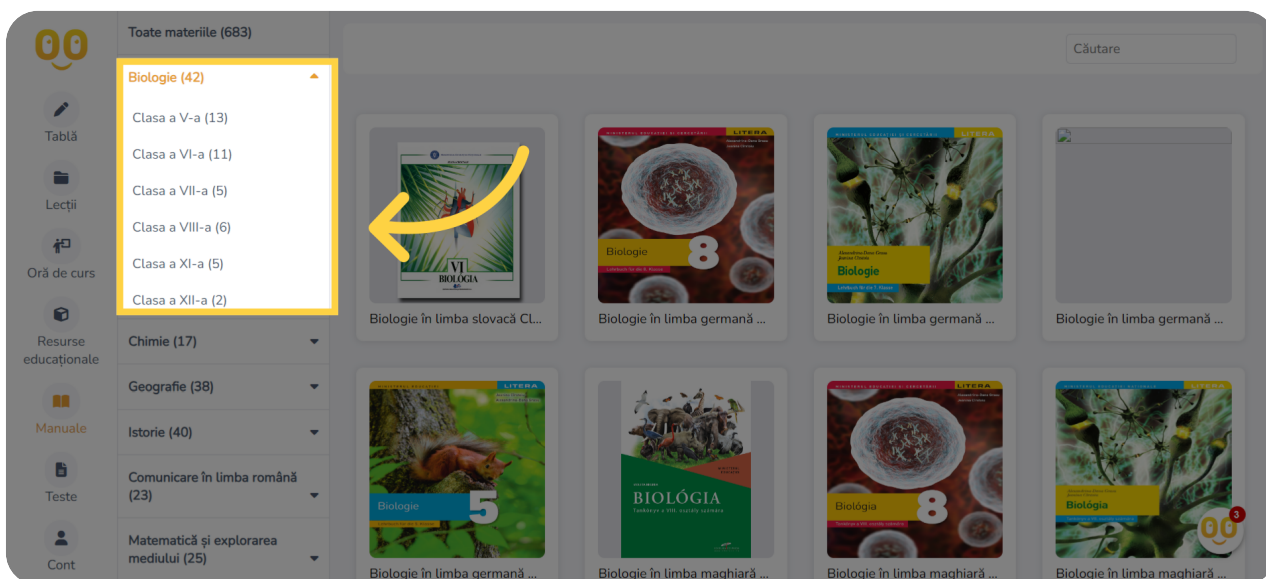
Tablă
Lecții
Oră de curs
Resurse educaționale
Manuale
Teste
Cont

Toate materiile (683)
Biologie (42)
Clasa a V-a (13)
Clasa a VI-a (11)
Clasa a VII-a (5)
Clasa a VIII-a (6)
Clasa a XI-a (5)
Clasa a XII-a (2)
Chimie (17)
Geografie (38)
Istorie (40)
Comunicare în limba română (23)
Matematică și explorarea mediului (25)

Căutare

VI BIOLOGIA
Biologie în limba slovacă Cl...
LITERA
Biologie 8
Biologie în limba germană ...
LITERA
Biologie
Biologie în limba germană ...
Biologie în limba germană ...

LITERA
Biologie 5
Biologie în limba germană ...
BIOLÓGIA
Biologie în limba maghiară ...
LITERA
Biologie 8
Biologie în limba maghiară ...
LITERA
Biológia
Biologie în limba maghiară ...
3